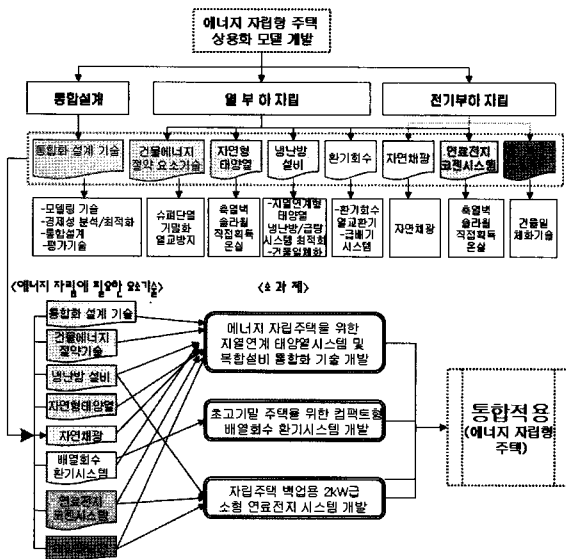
에너지 자립형 주택 상용화 모델 개발

통합설계

열 부 하 자립

전기부하 자립

통합화 설계 기술

건물에너지 절약 요소기술

자연형 태양열

냉난방 설비

환기회수

자연채광

연료전지 코젠시스템

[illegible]

-모델링 기술
-경제성 분석/최적화
-통합설계
-평가기술

슈퍼단열 기밀화 열교방지

축열벽 솔라월 직접획득 온실

-지열연계형 태양열 냉난방/급탕 시스템 최적화
-거풀일체화

-환기회수 열교환기
-급배기 시스템

자연채광

축열벽 솔라월 직접획득 온실

건물일 체화기술

<에너지 자립에 필요한 요소기술>

<요 과 제>

통합화 설계 기술

건물에너지 절약기술

냉난방 설비

자연형태양열

자연채광

배열회수 환기시스템

연료전지 코젠시스템

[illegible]

에너지 자립 주택을 위한 지열연계 태양열시스템 및 복합설비 통합화 기술 개발

초고기밀 주택을 위한 컴팩트형 배열회수 환기시스템 개발

자립주택 백업용 2kW급 소형 연료전지 시스템 개발

통합적용 (에너지 자립형 주택)